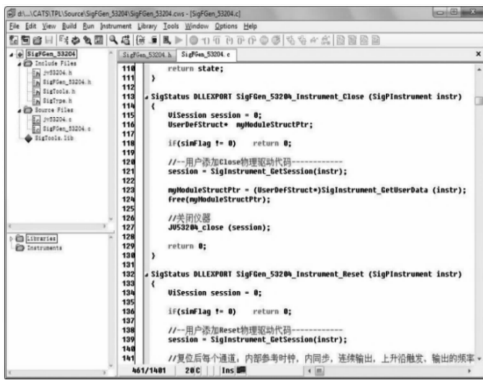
d:\...\CATS\TPL\Source\SigGen_53204\SigGen_53204.cws - [SigGen_53204.c]

File Edit View Build Run Instrument Library Tools Window Options Help

SigGen_53204
Include Files
JY53204.h
SigGen_53204.h
SigTools.h
SigType.h
Source Files
JY53204.c
SigGen_53204.c
SigTools.lib

Libraries
Instruments

SigGen_53204.h | SigGen_53204.c

110 return state;
111 }
112
113 SigStatus DLLEXPORT SigGen_53204_Instrument_Close (SigPInstrument instr)
114 {
115 ViSession session = 0;
116 UserDefStruct* myModuleStructPtr;
117
118 if(simFlag != 0) return 0;
119
120 //一用户添加Close物理驱动代码------------
121 session = SigInstrument_GetSession(instr);
122
123 myModuleStructPtr = (UserDefStruct*)SigInstrument_GetUserData (instr);
124 Free(myModuleStructPtr);
125
126 //关闭仪器
127 JY53204_close (session);
128
129 return 0;
130 }
131
132 SigStatus DLLEXPORT SigGen_53204_Instrument_Reset (SigPInstrument instr)
133 {
134 ViSession session = 0;
135
136 if(simFlag != 0) return 0;
137
138 //一用户添加Reset物理驱动代码------------
139 session = SigInstrument_GetSession(instr);
140
141 //复位后每个通道，内部参考时钟，内同步，连续输出，上升沿触发，输出的频率

461/1401 28C Ins